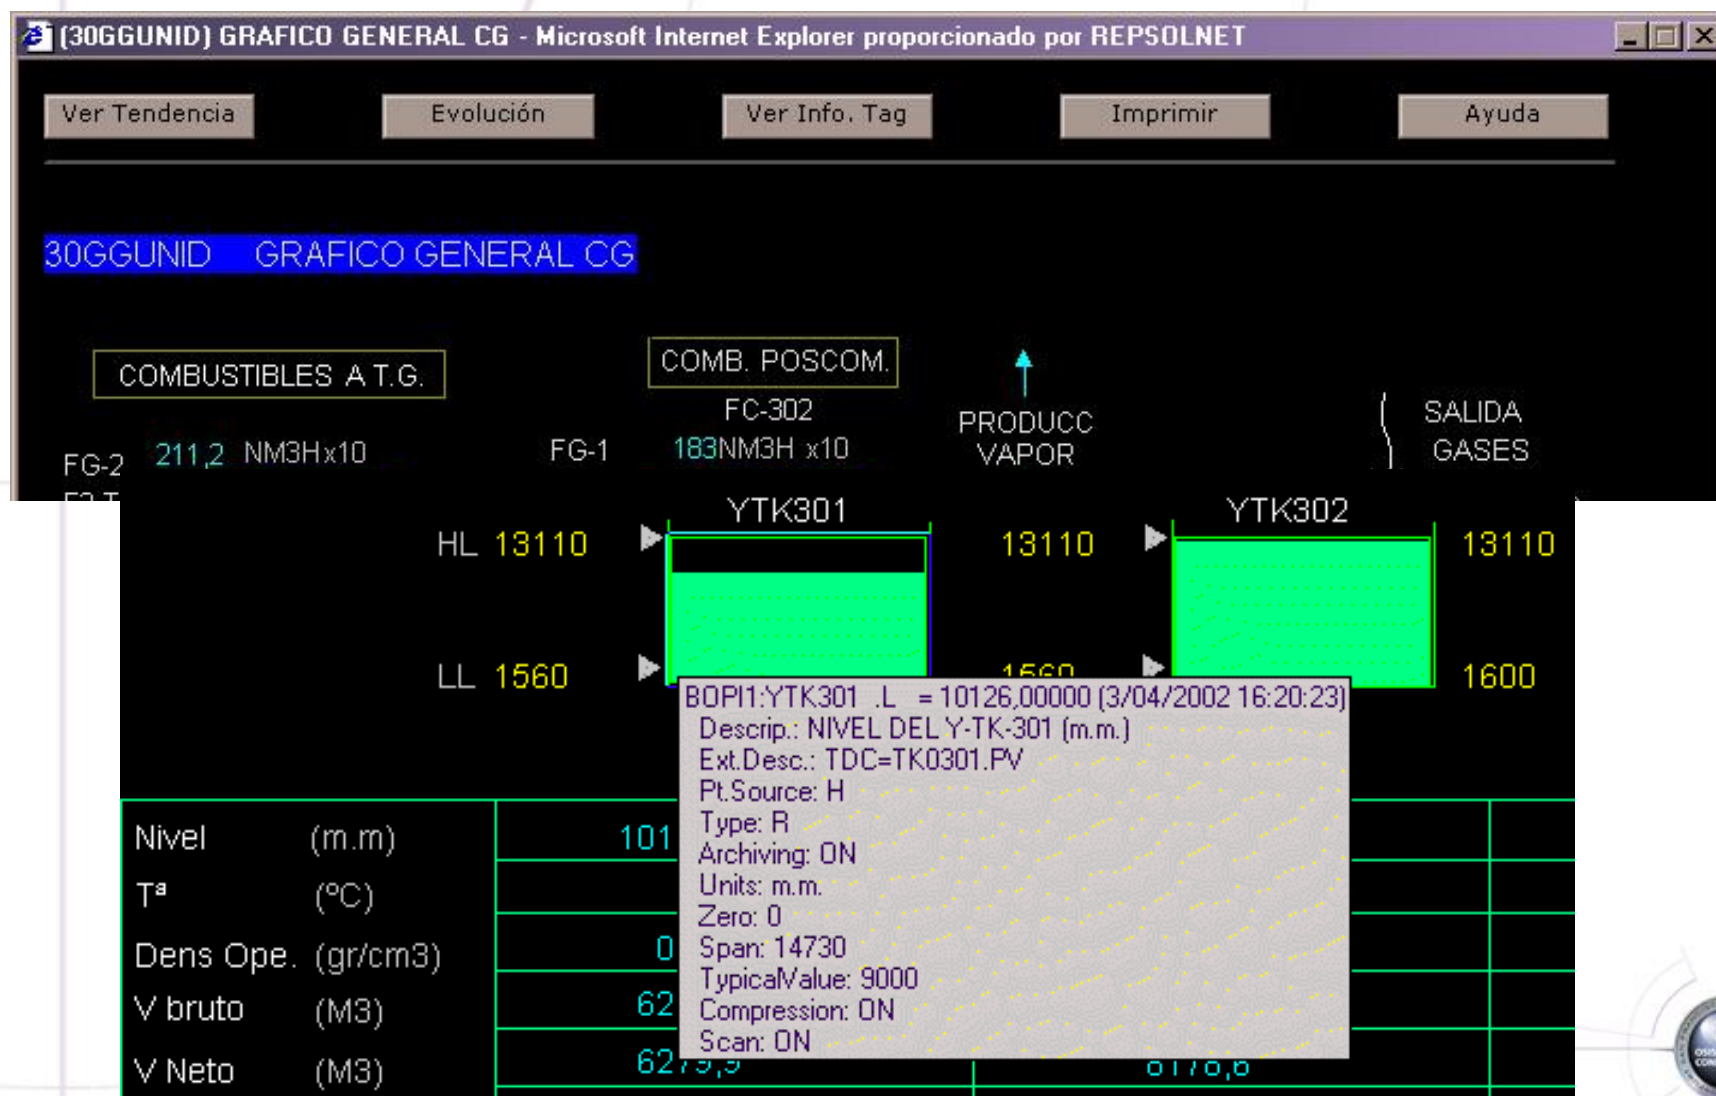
(30GGUNID) GRAFICO GENERAL CG - Microsoft Internet Explorer proporcionado por REPSOLNET

Ver Tendencia
Evolución
Ver Info. Tag
Imprimir
Ayuda

30GGUNID GRAFICO GENERAL CG

COMBUSTIBLES A.T.G.

COMB. POSCOM.

FC-302

PRODUCC VAPOR

SALIDA GASES

FG-2 211,2 NM3Hx10

FG-1 183NM3H x10

YTK301

YTK302

HL 13110

13110

13110

LL 1560

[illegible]

1600

BOPI1:YTK301 .L = 10126,00000 (3/04/2002 16:20:23)
Descrip.: NIVEL DEL Y-TK-301 (m.m.)
Ext.Desc.: TDC=TK0301.PV
Pt.Source: H
Type: R
Archiving: ON
Units: m.m.
Zero: 0
Span: 14730
TypicalValue: 9000
Compression: ON
Scan: ON

| Nivel (m.m) | 101 |
|---|---|
| Tª (ºC) | |
| Dens Ope. (gr/cm3) | 0 |
| V bruto (M3) | 62 |
| V Neto (M3) | 62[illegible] |